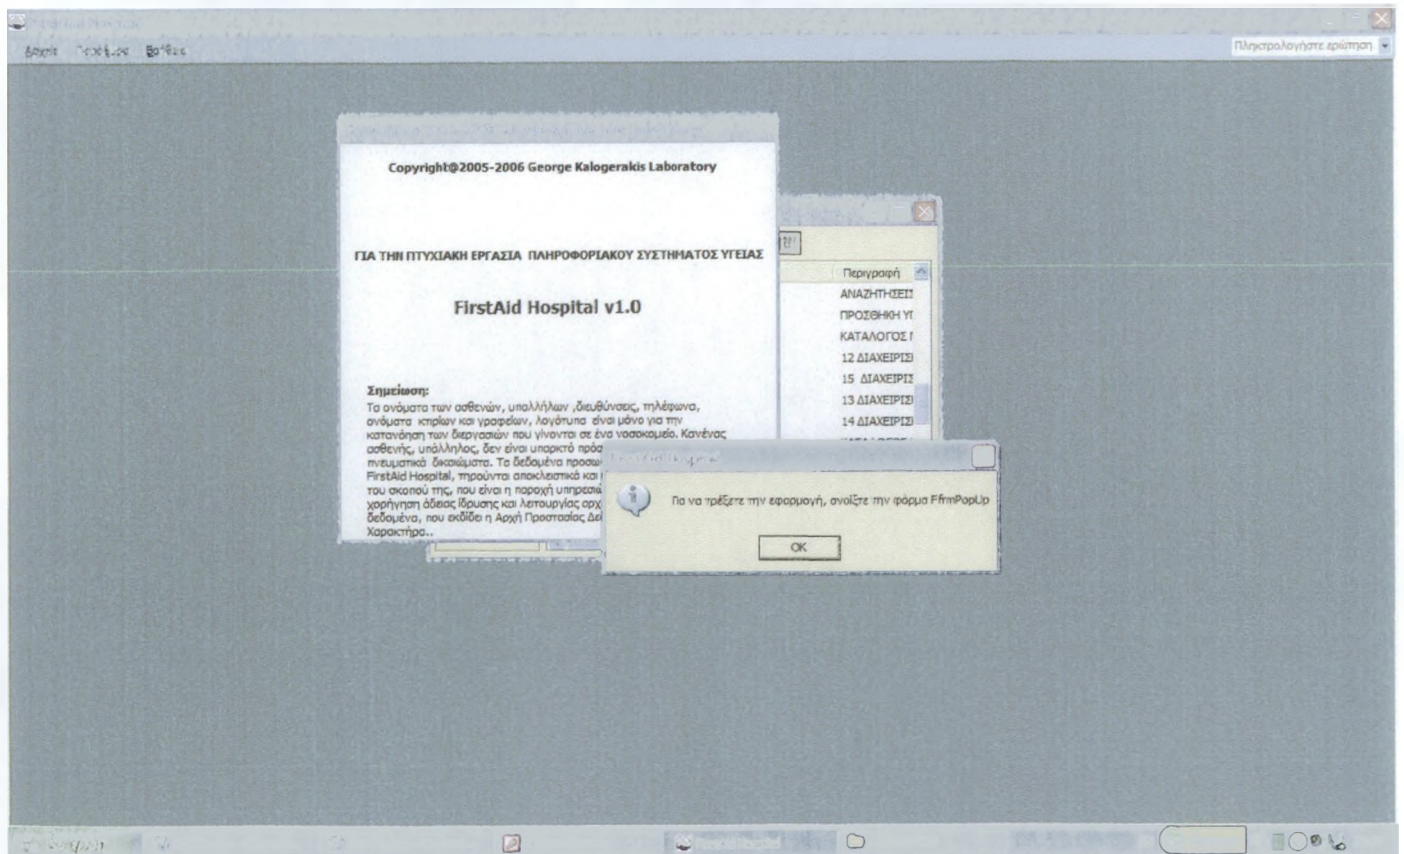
Αρχείο Παράθυρο Βοήθεια

Πληκτρολογήστε ερώτηση

Copyright@2005-2006 George Kalogerakis Laboratory

ΓΙΑ ΤΗΝ ΠΤΥΧΙΑΚΗ ΕΡΓΑΣΙΑ ΠΛΗΡΟΦΟΡΙΑΚΟΥ ΣΥΣΤΗΜΑΤΟΣ ΥΓΕΙΑΣ

FirstAid Hospital v1.0

Σημείωση:
Τα ονόματα των ασθενών, υπαλλήλων ,διευθύνσεις, τηλέφωνα, ονόματα κτιρίων και γραφείων, λογότυπα είναι μόνο για την κατανόηση των διεργασιών που γίνονται σε ένα νοσοκομείο. Κανένας ασθενής, υπάλληλος, δεν είναι υπαρκτό πρόσ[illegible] πνευματικά δικαιώματα. Τα δεδομένα προσω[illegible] FirstAid Hospital, τηρούνται αποκλειστικά και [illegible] του σκοπού της, που είναι η παροχή υπηρεσιώ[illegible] χορήγηση άδειας ίδρυσης και λειτουργίας αρχ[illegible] δεδομένα, που εκδίδει η Αρχή Προστασίας Δε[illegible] Χαρακτήρα..

Περιγραφή
ΑΝΑΖΗΤΗΣΕΙΣ
ΠΡΟΣΘΗΚΗ ΥΓ
ΚΑΤΑΛΟΓΟΣ
12 ΔΙΑΧΕΙΡΙΣΙ
15 ΔΙΑΧΕΙΡΙΣ
13 ΔΙΑΧΕΙΡΙΣΙ
14 ΔΙΑΧΕΙΡΙΣΙ

Για να τρέξετε την εφαρμογή, ανοίξτε την φόρμα FfrmPopUp

OK